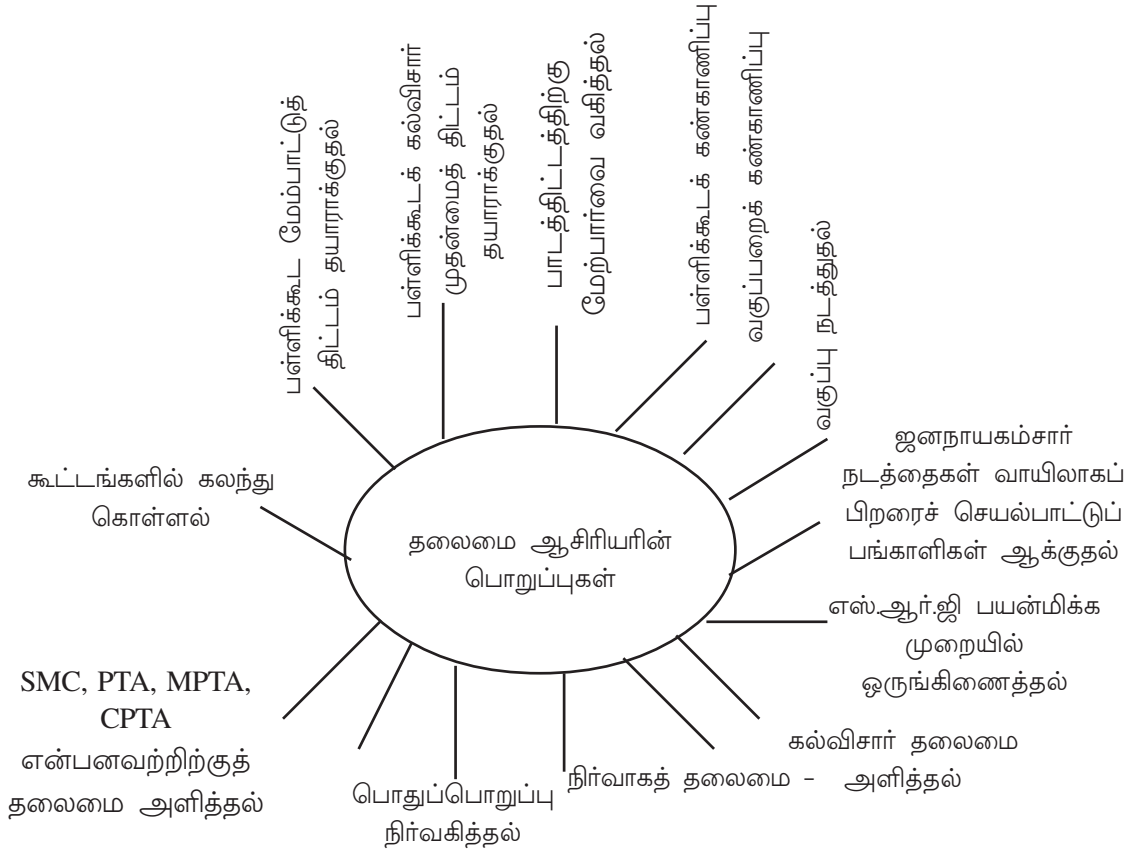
தலைமை ஆசிரியரின் பொறுப்புகள்

பள்ளிக்கூட மேம்பாட்டுத் திட்டம் தயாராக்குதல்

பள்ளிக்கூடக் கல்விசார் முதன்மைத் திட்டம் தயாராக்குதல்

பாடத்திட்டத்திற்கு மேற்பார்வை வகித்தல்

பள்ளிக்கூடக் கண்காணிப்பு வகுப்பறைக் கண்காணிப்பு

வகுப்பு நடத்துதல்

ஜனநாயகம்சார் நடத்தைகள் வாயிலாகப் பிறரைச் செயல்பாட்டுப் பங்காளிகள் ஆக்குதல்

எஸ்.ஆர்.ஜி பயன்மிக்க முறையில் ஒருங்கிணைத்தல்

கல்விசார் தலைமை அளித்தல்

நிர்வாகத் தலைமை -

பொதுப்பொறுப்பு நிர்வகித்தல்

SMC, PTA, MPTA, CPTA என்பனவற்றிற்குத் தலைமை அளித்தல்

கூட்டங்களில் கலந்து கொள்ளல்